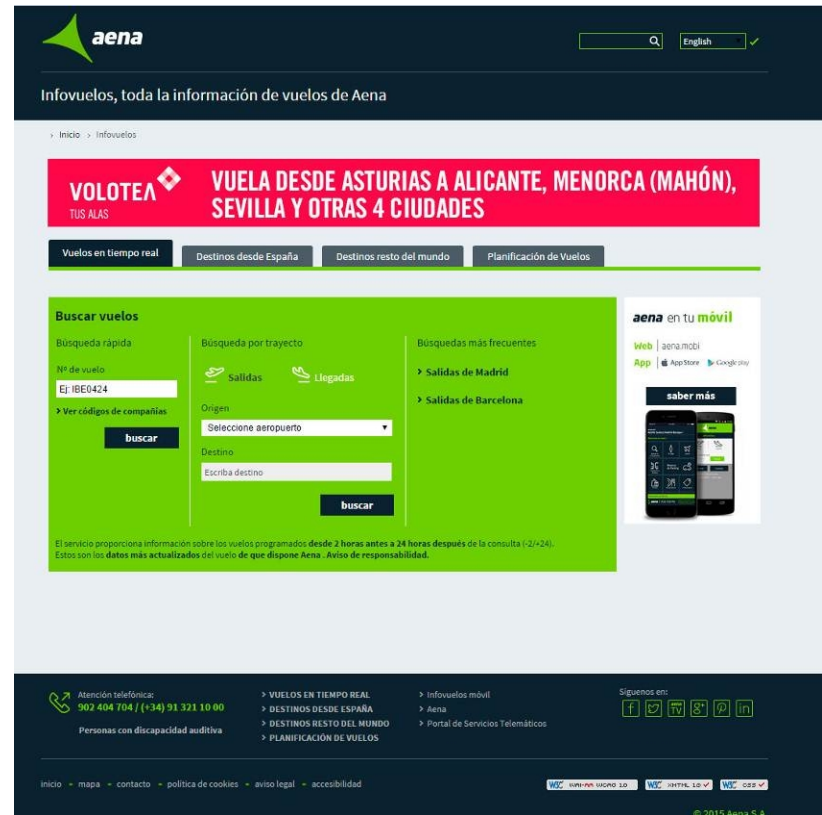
aena

English

Infovuelos, toda la información de vuelos de Aena

› Inicio › Infovuelos

VOLOTEA
TUS ALAS
VUELA DESDE ASTURIAS A ALICANTE, MENORCA (MAHÓN), SEVILLA Y OTRAS 4 CIUDADES

Vuelos en tiempo real | Destinos desde España | Destinos resto del mundo | Planificación de Vuelos

Buscar vuelos

Búsqueda rápida

Nº de vuelo
Ej: IBE0424
› Ver códigos de compañías
buscar

Búsqueda por trayecto
Salidas Llegadas
Origen
Seleccione aeropuerto
Destino
Escriba destino
buscar

Búsquedas más frecuentes
› Salidas de Madrid
› Salidas de Barcelona

El servicio proporciona información sobre los vuelos programados desde 2 horas antes a 24 horas después de la consulta (-2/+24).
Estos son los datos más actualizados del vuelo de que dispone Aena . Aviso de responsabilidad.

aena en tu móvil
Web | aena.mobi
App | App Store Google play
saber más

Atención telefónica:
902 404 704 / (+34) 91 321 10 00
Personas con discapacidad auditiva

› VUELOS EN TIEMPO REAL
› DESTINOS DESDE ESPAÑA
› DESTINOS RESTO DEL MUNDO
› PLANIFICACIÓN DE VUELOS

› Infovuelos móvil
› Aena
› Portal de Servicios Telemáticos

Síguenos en:

inicio • mapa • contacto • política de cookies • aviso legal • accesibilidad

W3C WAI-AA WCAG 1.0 W3C XHTML 1.0 W3C CSS

© 2015 Aena S.A.